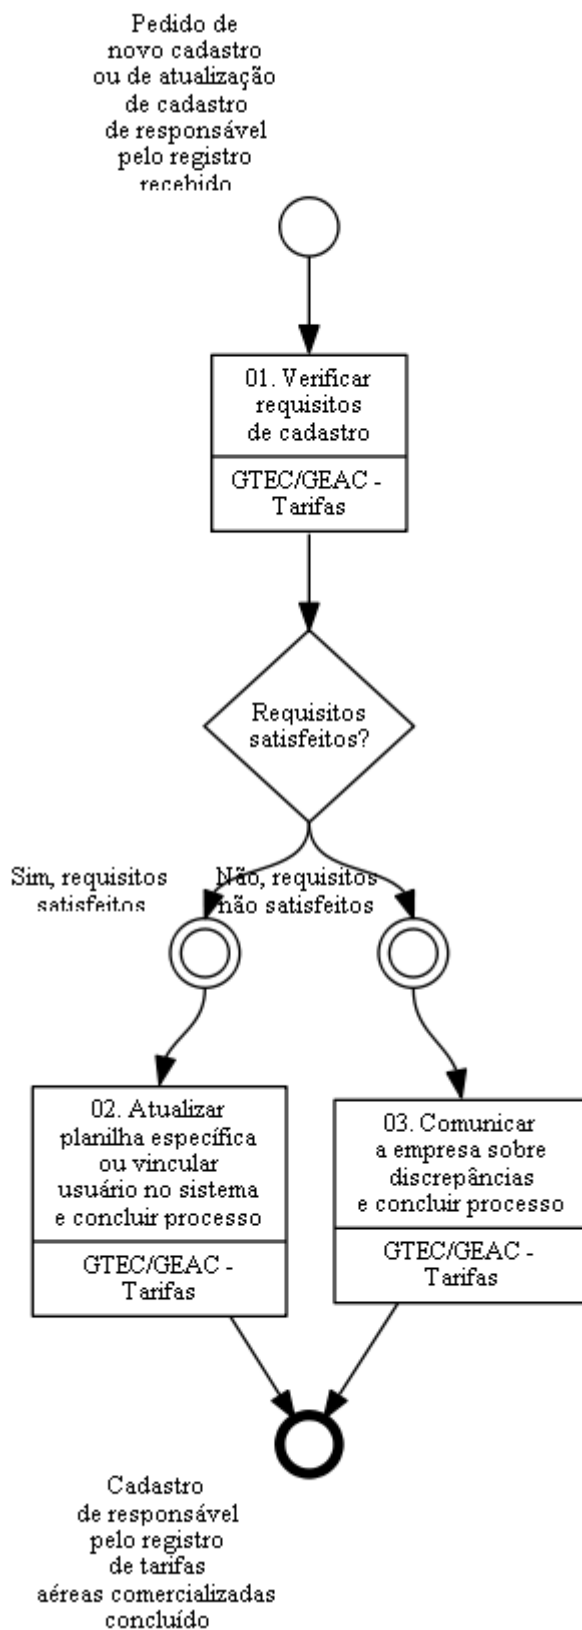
Pedido de novo cadastro ou de atualização de cadastro de responsável pelo registro recebido

01. Verificar requisitos de cadastro

GTEC/GEAC - Tarifas

Requisitos satisfeitos?

Sim, requisitos satisfeitos

Não, requisitos não satisfeitos

02. Atualizar planilha específica ou vincular usuário no sistema e concluir processo

GTEC/GEAC - Tarifas

03. Comunicar a empresa sobre discrepâncias e concluir processo

GTEC/GEAC - Tarifas

Cadastro de responsável pelo registro de tarifas aéreas comercializadas concluído